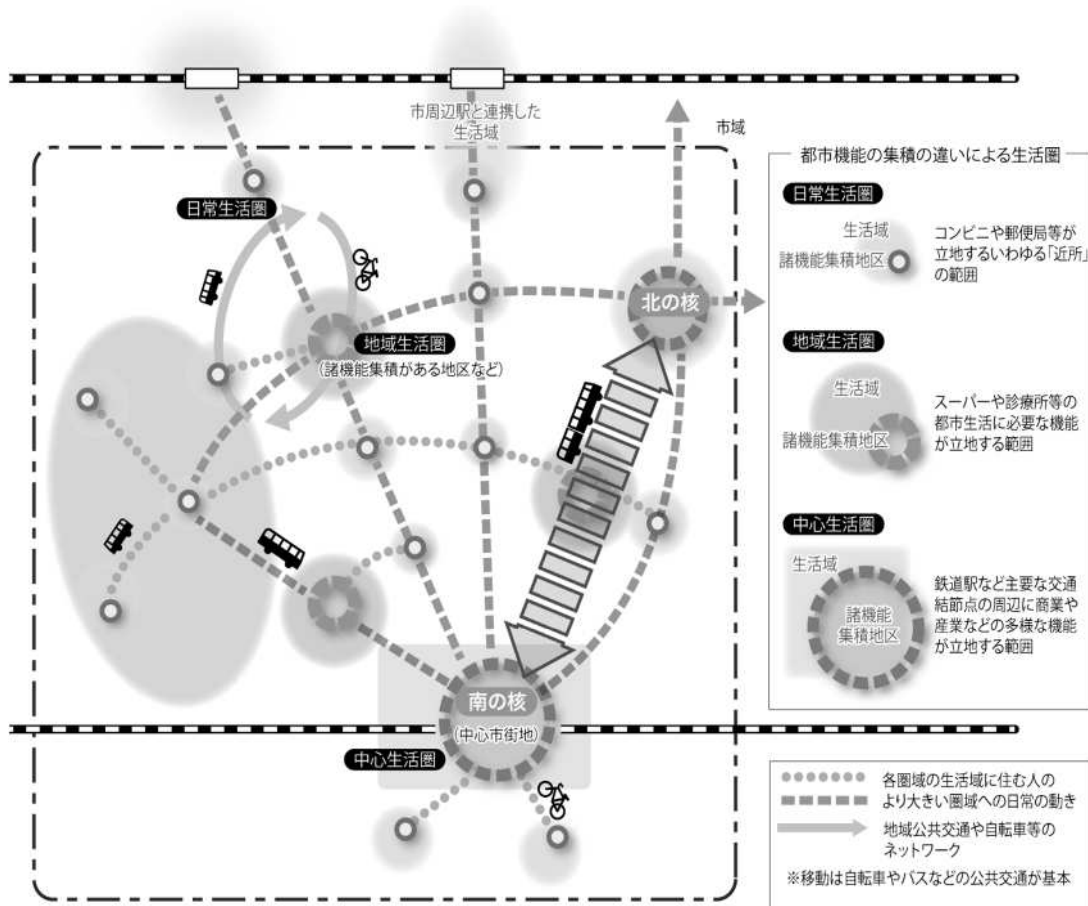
市周辺駅と連携した生活域

市域

日常生活圏

北の核

地域生活圏
(諸機能集積がある地区など)

南の核
(中心市街地)

中心生活圏

都市機能の集積の違いによる生活圏

日常生活圏
生活域
諸機能集積地区
コンビニや郵便局等が立地するいわゆる「近所」の範囲

地域生活圏
生活域
諸機能集積地区
スーパーや診療所等の都市生活に必要な機能が立地する範囲

中心生活圏
生活域
諸機能集積地区
鉄道駅など主要な交通結節点の周辺に商業や産業などの多様な機能が立地する範囲

各圏域の生活域に住む人のより大きい圏域への日常の動き
地域公共交通や自転車等のネットワーク
※移動は自転車やバスなどの公共交通が基本